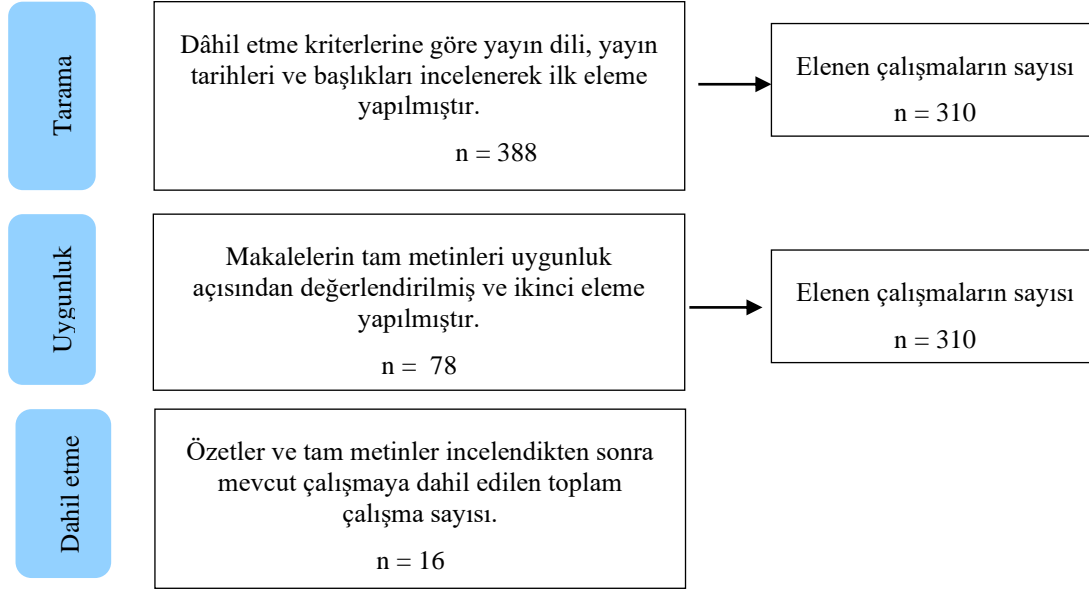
Tarama

Dâhil etme kriterlerine göre yayın dili, yayın tarihleri ve başlıkları incelenerek ilk eleme yapılmıştır.

n = 388

Elenen çalışmaların sayısı

n = 310

Uygunluk

Makalelerin tam metinleri uygunluk açısından değerlendirilmiş ve ikinci eleme yapılmıştır.

n = 78

Elenen çalışmaların sayısı

n = 310

Dahil etme

Özetler ve tam metinler incelendikten sonra mevcut çalışmaya dahil edilen toplam çalışma sayısı.

n = 16